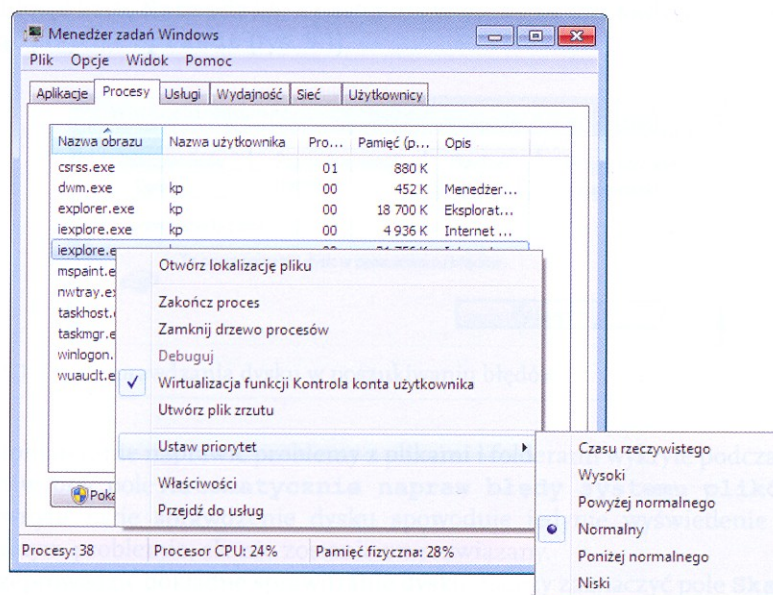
Menedżer zadań Windows

Plik Opcje Widok Pomoc

Aplikacje | Procesy | Usługi | Wydajność | Sieć | Użytkownicy

| Nazwa obrazu | Nazwa użytkownika | Pro... | Pamięć (p... | Opis |
|---|---|---|---|---|
| csrss.exe | | 01 | 880 K | |
| dwm.exe | kp | 00 | 452 K | Menedżer... |
| explorer.exe | kp | 00 | 18 700 K | Eksplorat... |
| iexplore.exe | kp | 00 | 4 936 K | Internet ... |
| iexplore.e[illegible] | | | | |
| mspaint.e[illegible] | | | | |
| nwtray.ex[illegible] | | | | |
| taskhost.e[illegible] | | | | |
| taskmgr.e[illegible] | | | | |
| winlogon.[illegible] | | | | |
| wuauclt.e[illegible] | | | | |

Otwórz lokalizację pliku
Zakończ proces
Zamknij drzewo procesów
Debuguj
✓ Wirtualizacja funkcji Kontrola konta użytkownika
Utwórz plik zrzutu
Ustaw priorytet ▸
Właściwości
Przejdź do usług

Czasu rzeczywistego
Wysoki
Powyżej normalnego
● Normalny
Poniżej normalnego
Niski

Poka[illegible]

Procesy: 38 | Procesor CPU: 24% | Pamięć fizyczna: 28%